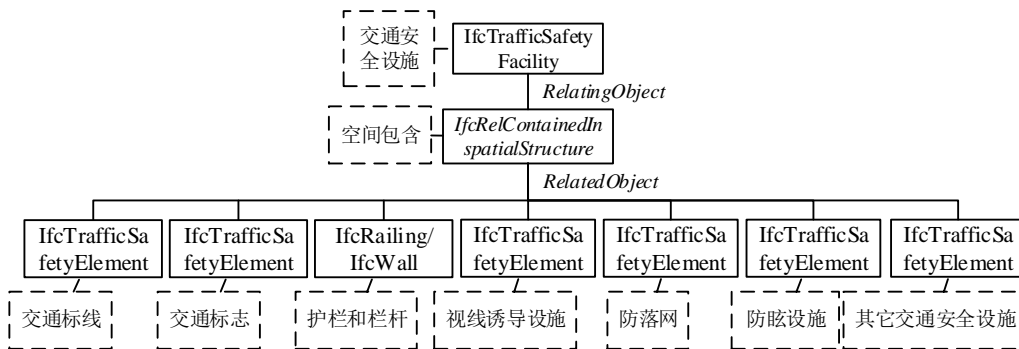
交通安全设施

IfcTrafficSafetyFacility

RelatingObject

空间包含

IfcRelContainedInspatialStructure

RelatedObject

IfcTrafficSafetyElement

交通标线

IfcTrafficSafetyElement

交通标志

IfcRailing/IfcWall

护栏和栏杆

IfcTrafficSafetyElement

视线诱导设施

IfcTrafficSafetyElement

防落网

IfcTrafficSafetyElement

防眩设施

IfcTrafficSafetyElement

其它交通安全设施